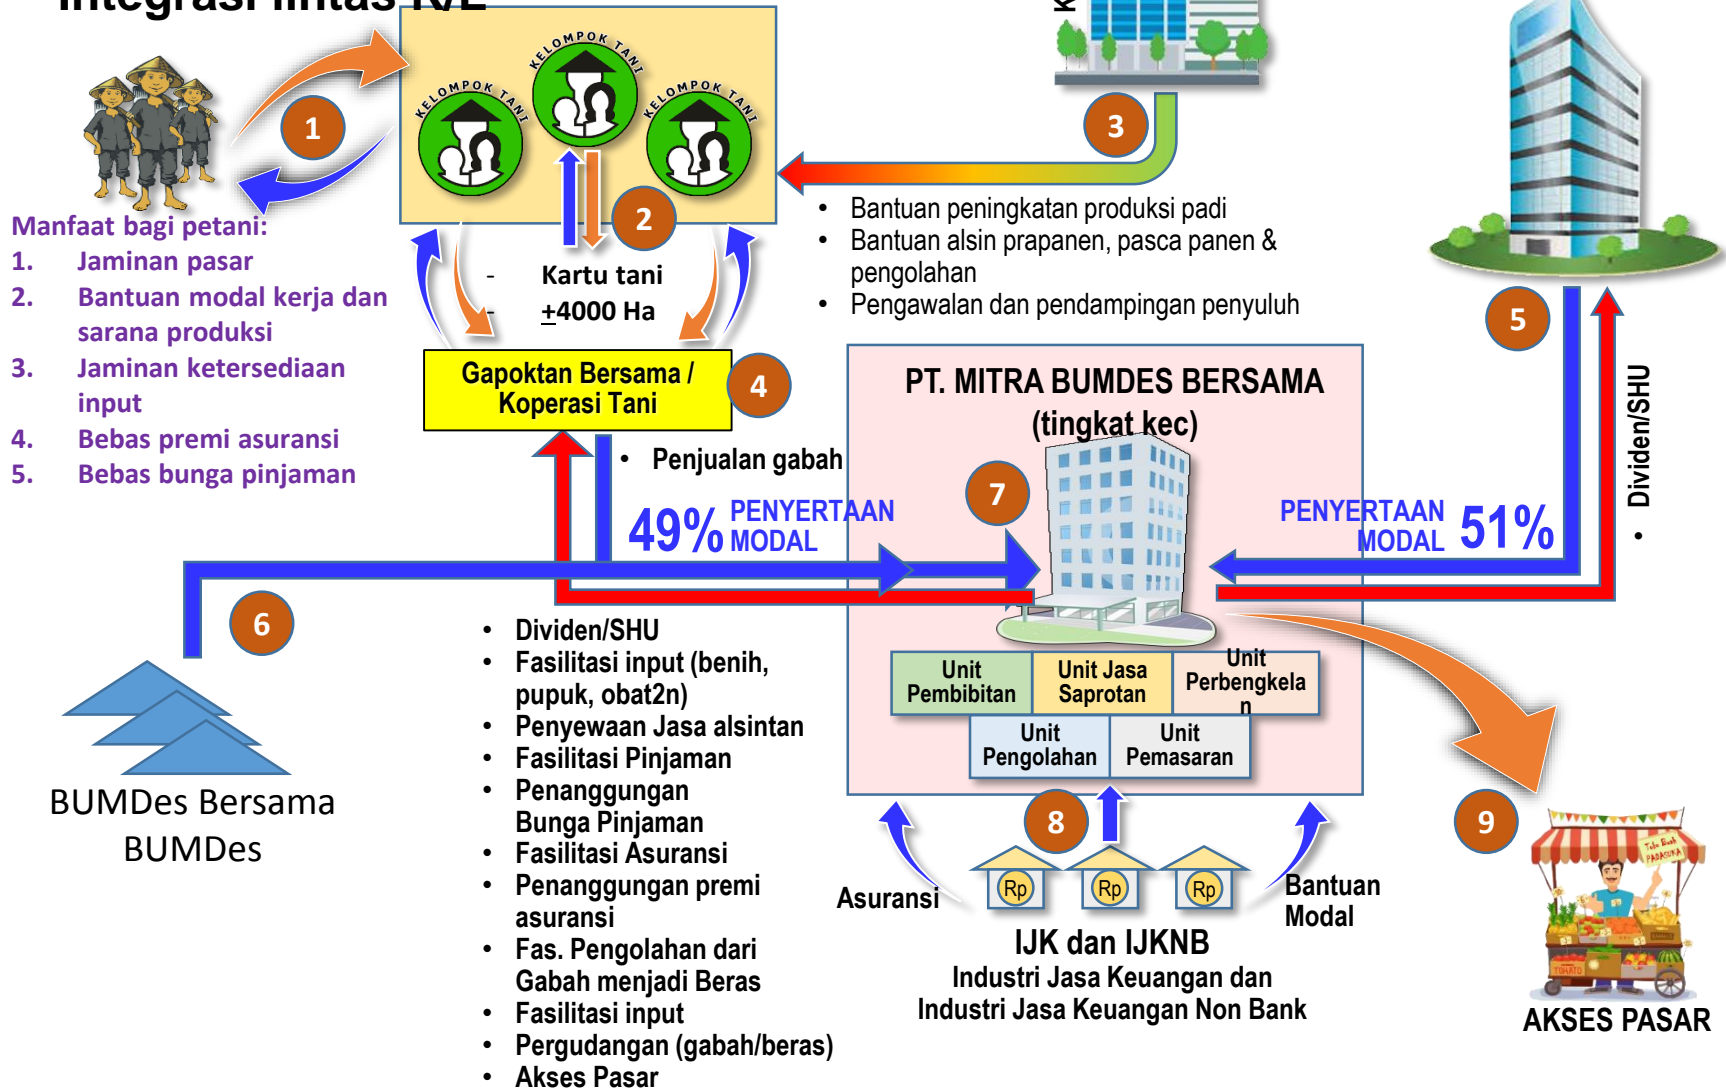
Integrasi lintas K/L

KELOMPOK TANI KELOMPOK TANI KELOMPOK TANI

1

Manfaat bagi petani:
1. Jaminan pasar
2. Bantuan modal kerja dan sarana produksi
3. Jaminan ketersediaan input
4. Bebas premi asuransi
5. Bebas bunga pinjaman

2

- Kartu tani
- $\pm$4000 Ha

Gapoktan Bersama / Koperasi Tani

4

3

• Bantuan peningkatan produksi padi
• Bantuan alsin prapanen, pasca panen & pengolahan
• Pengawalan dan pendampingan penyuluh

5

Dividen/SHU

PT. MITRA BUMDES BERSAMA (tingkat kec)

• Penjualan gabah

49% PENYERTAAN MODAL

7

PENYERTAAN MODAL 51%

6

BUMDes Bersama
BUMDes

• Dividen/SHU
• Fasilitasi input (benih, pupuk, obat2n)
• Penyewaan Jasa alsintan
• Fasilitasi Pinjaman
• Penanggungan Bunga Pinjaman
• Fasilitasi Asuransi
• Penanggungan premi asuransi
• Fas. Pengolahan dari Gabah menjadi Beras
• Fasilitasi input
• Pergudangan (gabah/beras)
• Akses Pasar

| Unit Pembibitan | Unit Jasa Saprotan | Unit Perbengkelan |
|---|---|---|
| Unit Pengolahan | Unit Pemasaran | |

8

Asuransi

Rp Rp Rp

Bantuan Modal

IJK dan IJKNB
Industri Jasa Keuangan dan Industri Jasa Keuangan Non Bank

9

AKSES PASAR